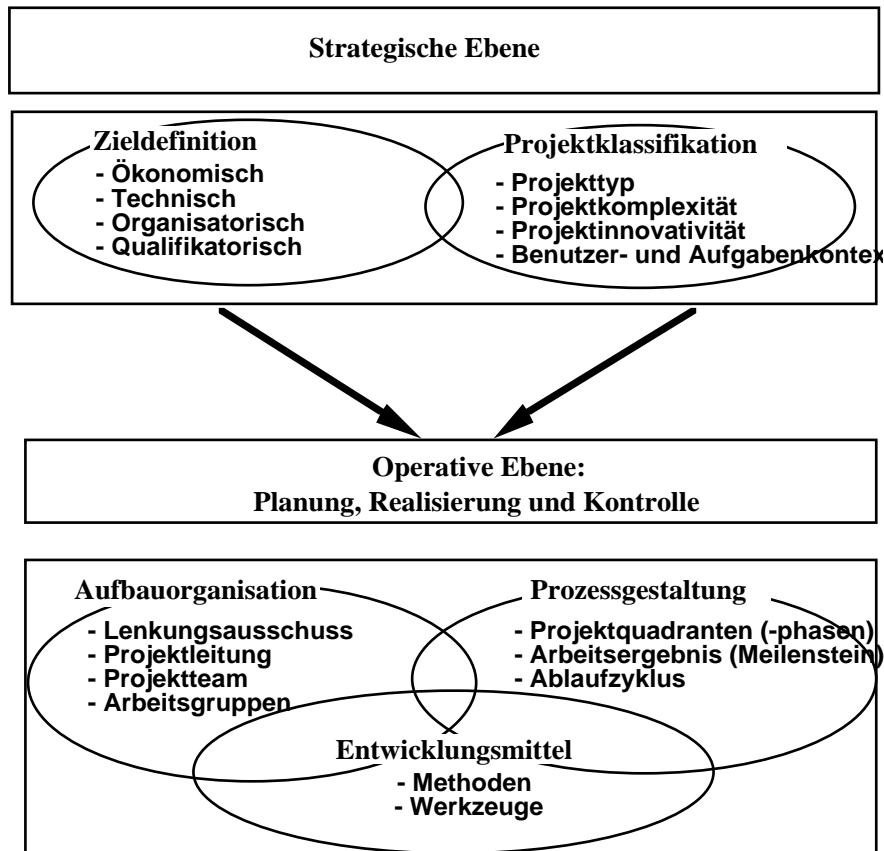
Strategische Ebene

Zieldefinition
- Ökonomisch
- Technisch
- Organisatorisch
- Qualifikatorisch

Projektklassifikation
- Projekttyp
- Projektkomplexität
- Projektinnovativität
- Benutzer- und Aufgabenkontex

Operative Ebene:
Planung, Realisierung und Kontrolle

Aufbauorganisation
- Lenkungsausschuss
- Projektleitung
- Projektteam
- Arbeitsgruppen

Prozessgestaltung
- Projektquadranten (-phasen)
- Arbeitsergebnis (Meilenstein)
- Ablaufzyklus

Entwicklungsmittel
- Methoden
- Werkzeuge